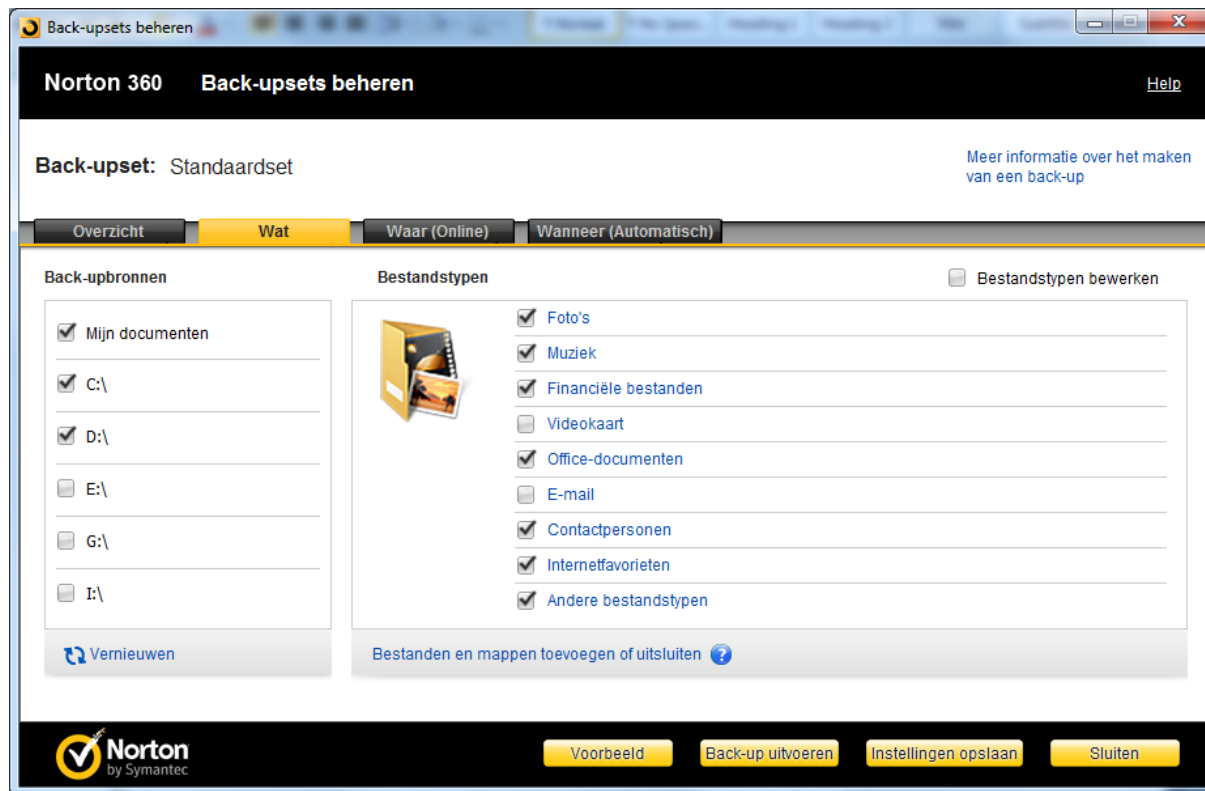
Back-upsets beheren

Norton 360 Back-upsets beheren

Help

Back-upset: Standaardset

Meer informatie over het maken van een back-up

Overzicht Wat Waar (Online) Wanneer (Automatisch)

Back-upbronnen

Mijn documenten

C:\

D:\

E:\

G:\

I:\

Vernieuwen

Bestandstypen

Bestandstypen bewerken

Foto's

Muziek

Financiële bestanden

Videokaart

Office-documenten

E-mail

Contactpersonen

Internetfavorieten

Andere bestandstypen

Bestanden en mappen toevoegen of uitsluiten

Norton by Symantec

Voorbeeld Back-up uitvoeren Instellingen opslaan Sluiten